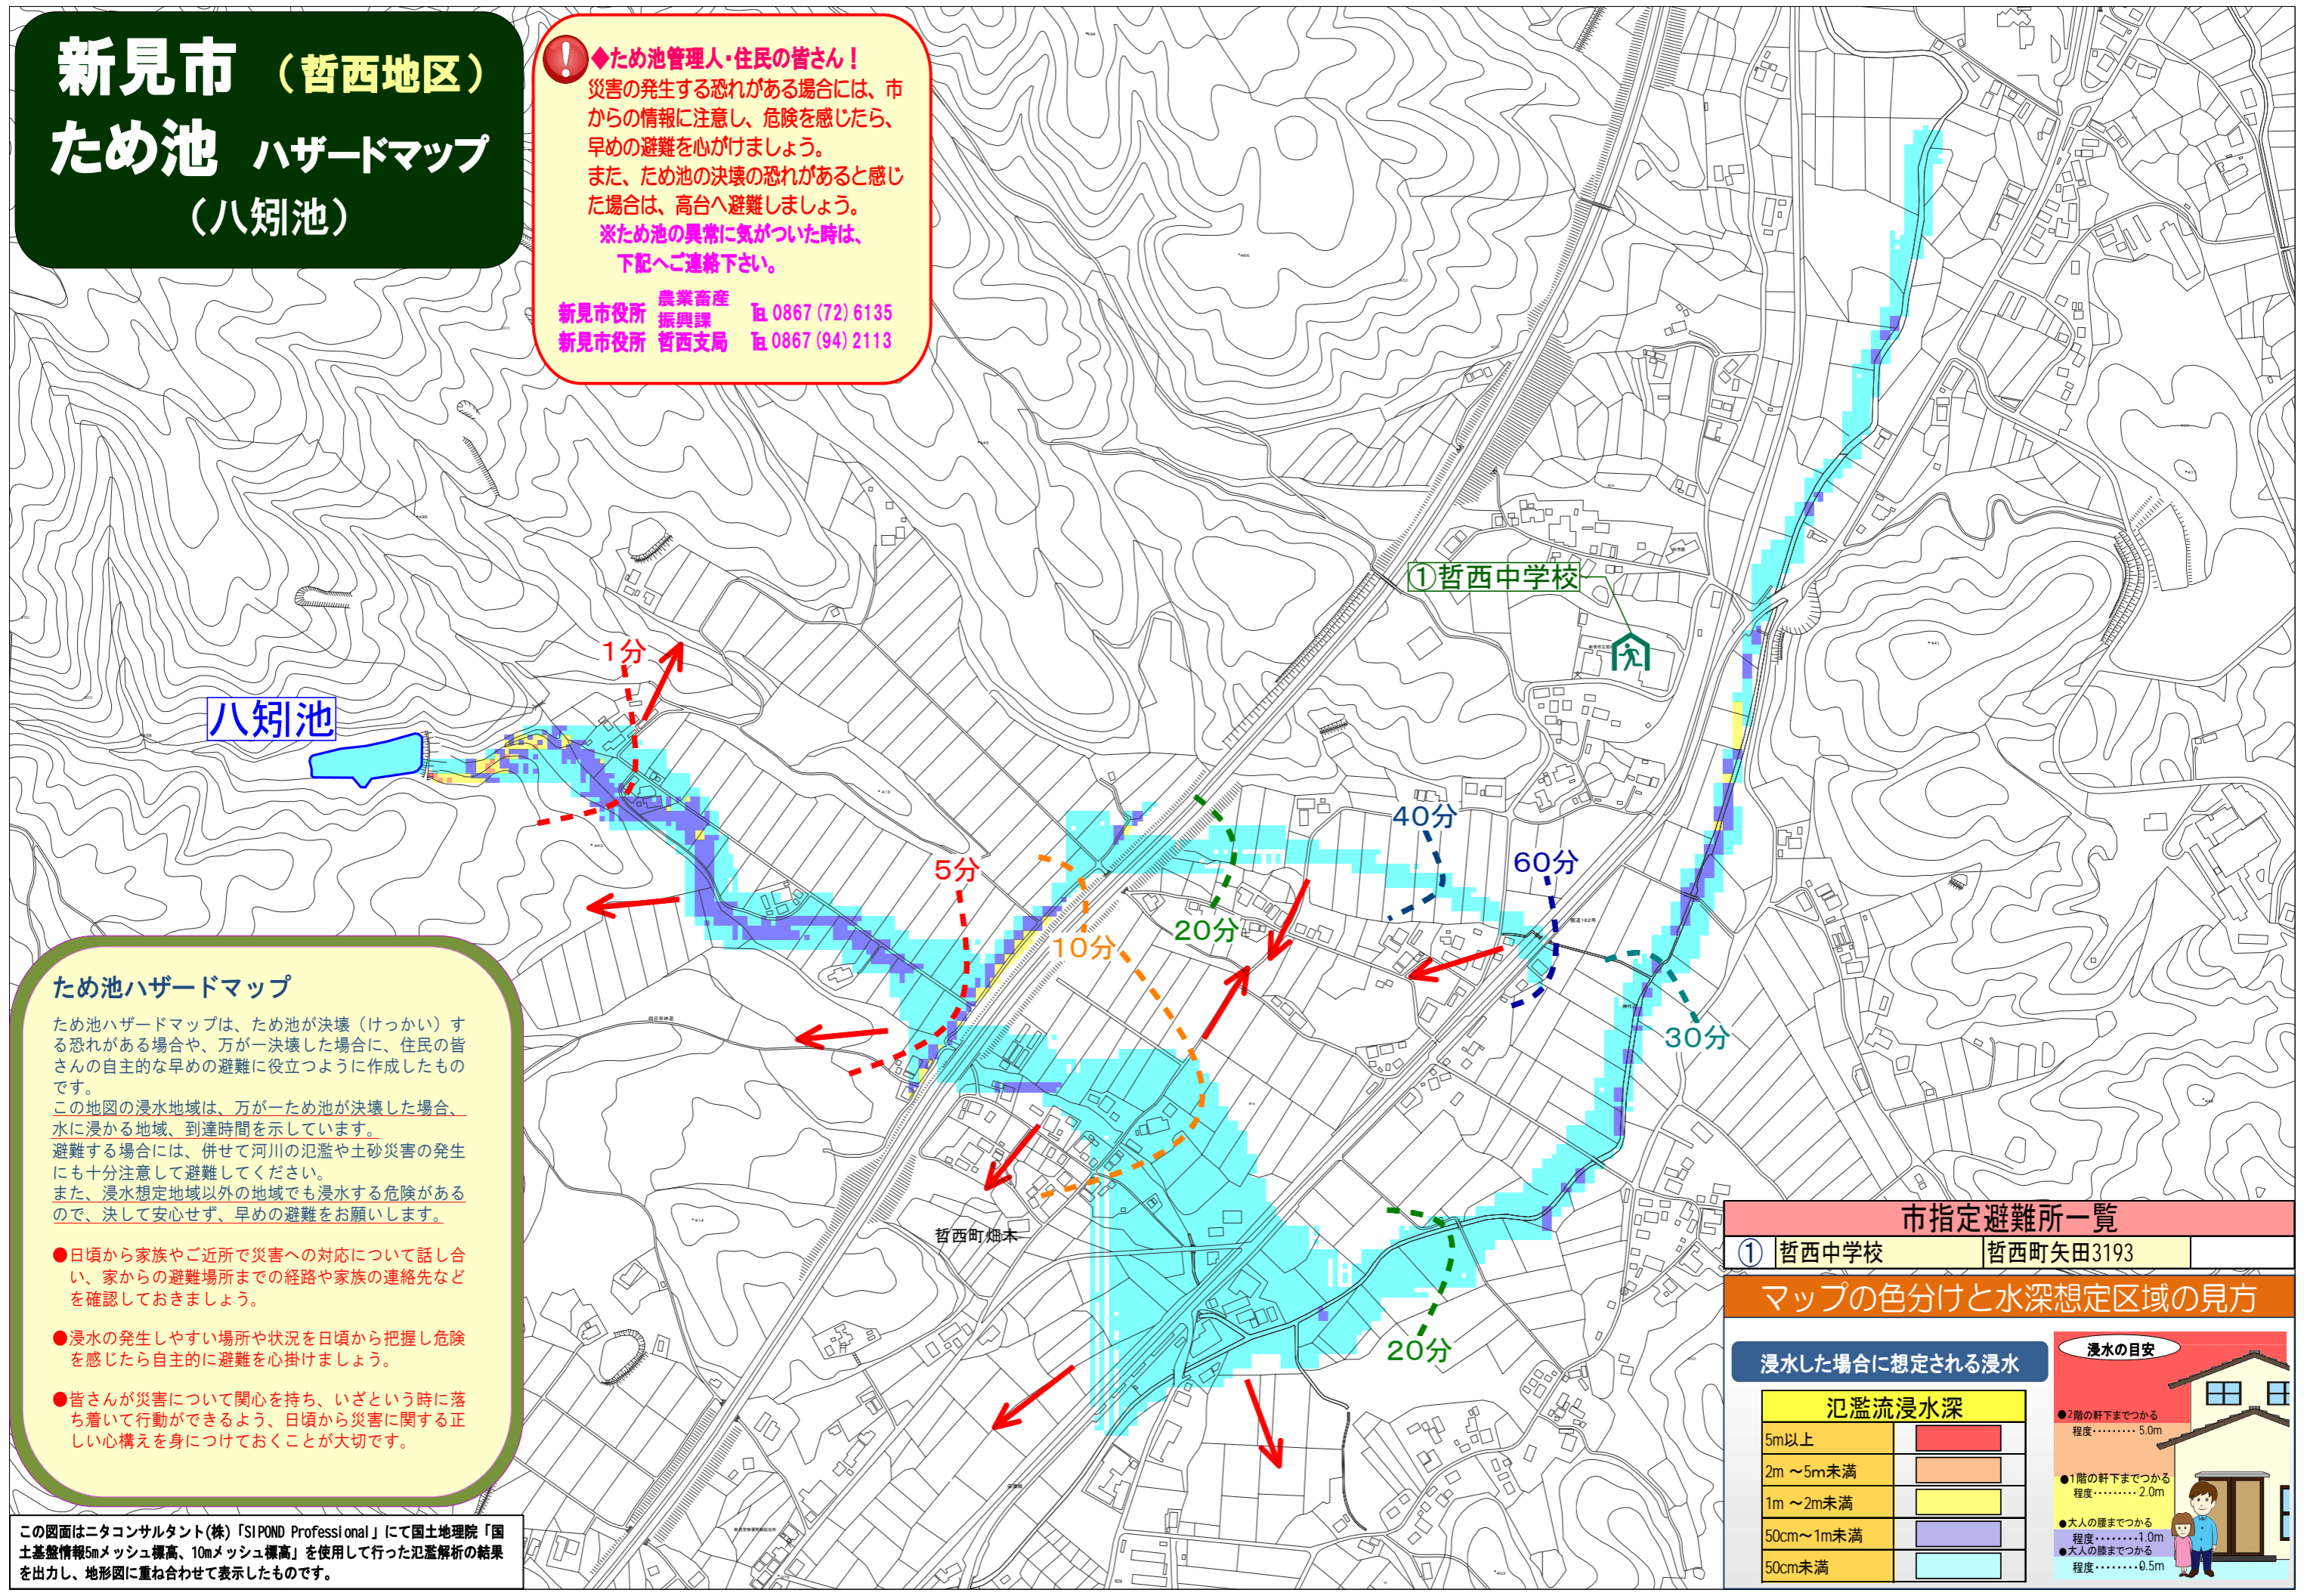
新見市 （哲西地区）
ため池 ハザードマップ
（八矧池）

◆ため池管理人・住民の皆さん！
災害の発生する恐れがある場合には、市からの情報に注意し、危険を感じたら、早めの避難を心がけましょう。
また、ため池の決壊の恐れがあると感じた場合は、高台へ避難しましょう。
※ため池の異常に気がついた時は、下記へご連絡下さい。

新見市役所 農業畜産振興課 ℡ 0867（72）6135
新見市役所 哲西支局 ℡ 0867（94）2113

八矧池

1分
5分
10分
20分
40分
60分
30分
20分

①哲西中学校

哲西町畑木

ため池ハザードマップ

ため池ハザードマップは、ため池が決壊（けっかい）する恐れがある場合や、万が一決壊した場合に、住民の皆さんの自主的な早めの避難に役立つように作成したものです。
この地図の浸水地域は、万が一ため池が決壊した場合、水に浸かる地域、到達時間を示しています。
避難する場合には、併せて河川の氾濫や土砂災害の発生にも十分注意して避難してください。
また、浸水想定地域以外の地域でも浸水する危険があるので、決して安心せず、早めの避難をお願いします。

●日頃から家族やご近所で災害への対応について話し合い、家からの避難場所までの経路や家族の連絡先などを確認しておきましょう。

●浸水の発生しやすい場所や状況を日頃から把握し危険を感じたら自主的に避難を心掛けましょう。

●皆さんが災害について関心を持ち、いざという時に落ち着いて行動ができるよう、日頃から災害に関する正しい心構えを身につけておくことが大切です。

この図面はニタコンサルタント(株)「SIPOND Professional」にて国土地理院「国土基盤情報5mメッシュ標高、10mメッシュ標高」を使用して行った氾濫解析の結果を出力し、地形図に重ね合わせて表示したものです。

市指定避難所一覧
| ① | 哲西中学校 | 哲西町矢田3193 |
|---|---|---|

マップの色分けと水深想定区域の見方

浸水した場合に想定される浸水

| 氾濫流浸水深 | |
|---|---|
| 5m以上 | |
| 2m ～5m未満 | |
| 1m ～2m未満 | |
| 50cm～1m未満 | |
| 50cm未満 | |

浸水の目安
●2階の軒下までつかる 程度………5.0m
●1階の軒下までつかる 程度………2.0m
●大人の腰までつかる 程度………1.0m
●大人の膝までつかる 程度………0.5m